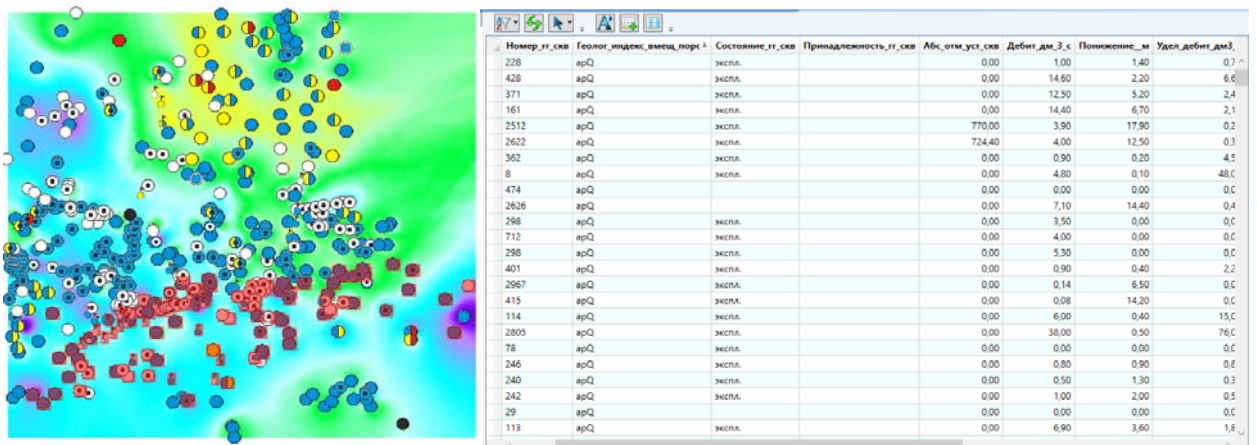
| Номер_гг_скв | Геолог_индекс_вмещ_пор | Состояние_гг_скв | Принадлежность_гг_скв | Абс_отм_уст_скв | Дебит_дм_3_с | Понижение_м | Удел_дебит_дм3 |
|---|---|---|---|---|---|---|---|
| 228 | apQ | экспл. | | 0,00 | 1,00 | 1,40 | 0,7 |
| 428 | apQ | экспл. | | 0,00 | 14,60 | 2,20 | 6,6 |
| 371 | apQ | экспл. | | 0,00 | 12,50 | 5,20 | 2,4 |
| 161 | apQ | экспл. | | 0,00 | 14,40 | 6,70 | 2,1 |
| 2512 | apQ | экспл. | | 770,00 | 3,90 | 17,90 | 0,2 |
| 2622 | apQ | экспл. | | 724,40 | 4,00 | 12,50 | 0,3 |
| 362 | apQ | экспл. | | 0,00 | 0,90 | 0,20 | 4,5 |
| 8 | apQ | экспл. | | 0,00 | 4,80 | 0,10 | 48,0 |
| 474 | apQ | | | 0,00 | 0,00 | 0,00 | 0,0 |
| 2626 | apQ | | | 0,00 | 7,10 | 14,40 | 0,4 |
| 298 | apQ | экспл. | | 0,00 | 3,50 | 0,00 | 0,0 |
| 712 | apQ | экспл. | | 0,00 | 4,00 | 0,00 | 0,0 |
| 298 | apQ | экспл. | | 0,00 | 5,30 | 0,00 | 0,0 |
| 401 | apQ | экспл. | | 0,00 | 0,90 | 0,40 | 2,2 |
| 2967 | apQ | экспл. | | 0,00 | 0,14 | 6,50 | 0,0 |
| 415 | apQ | экспл. | | 0,00 | 0,08 | 14,20 | 0,0 |
| 114 | apQ | экспл. | | 0,00 | 6,00 | 0,40 | 15,0 |
| 2805 | apQ | экспл. | | 0,00 | 38,00 | 0,50 | 76,0 |
| 78 | apQ | экспл. | | 0,00 | 0,00 | 0,00 | 0,0 |
| 246 | apQ | экспл. | | 0,00 | 0,80 | 0,90 | 0,8 |
| 240 | apQ | экспл. | | 0,00 | 0,50 | 1,30 | 0,3 |
| 242 | apQ | экспл. | | 0,00 | 1,00 | 2,00 | 0,5 |
| 29 | apQ | | | 0,00 | 0,00 | 0,00 | 0,0 |
| 113 | apQ | экспл. | | 0,00 | 6,90 | 3,60 | 1,8 |